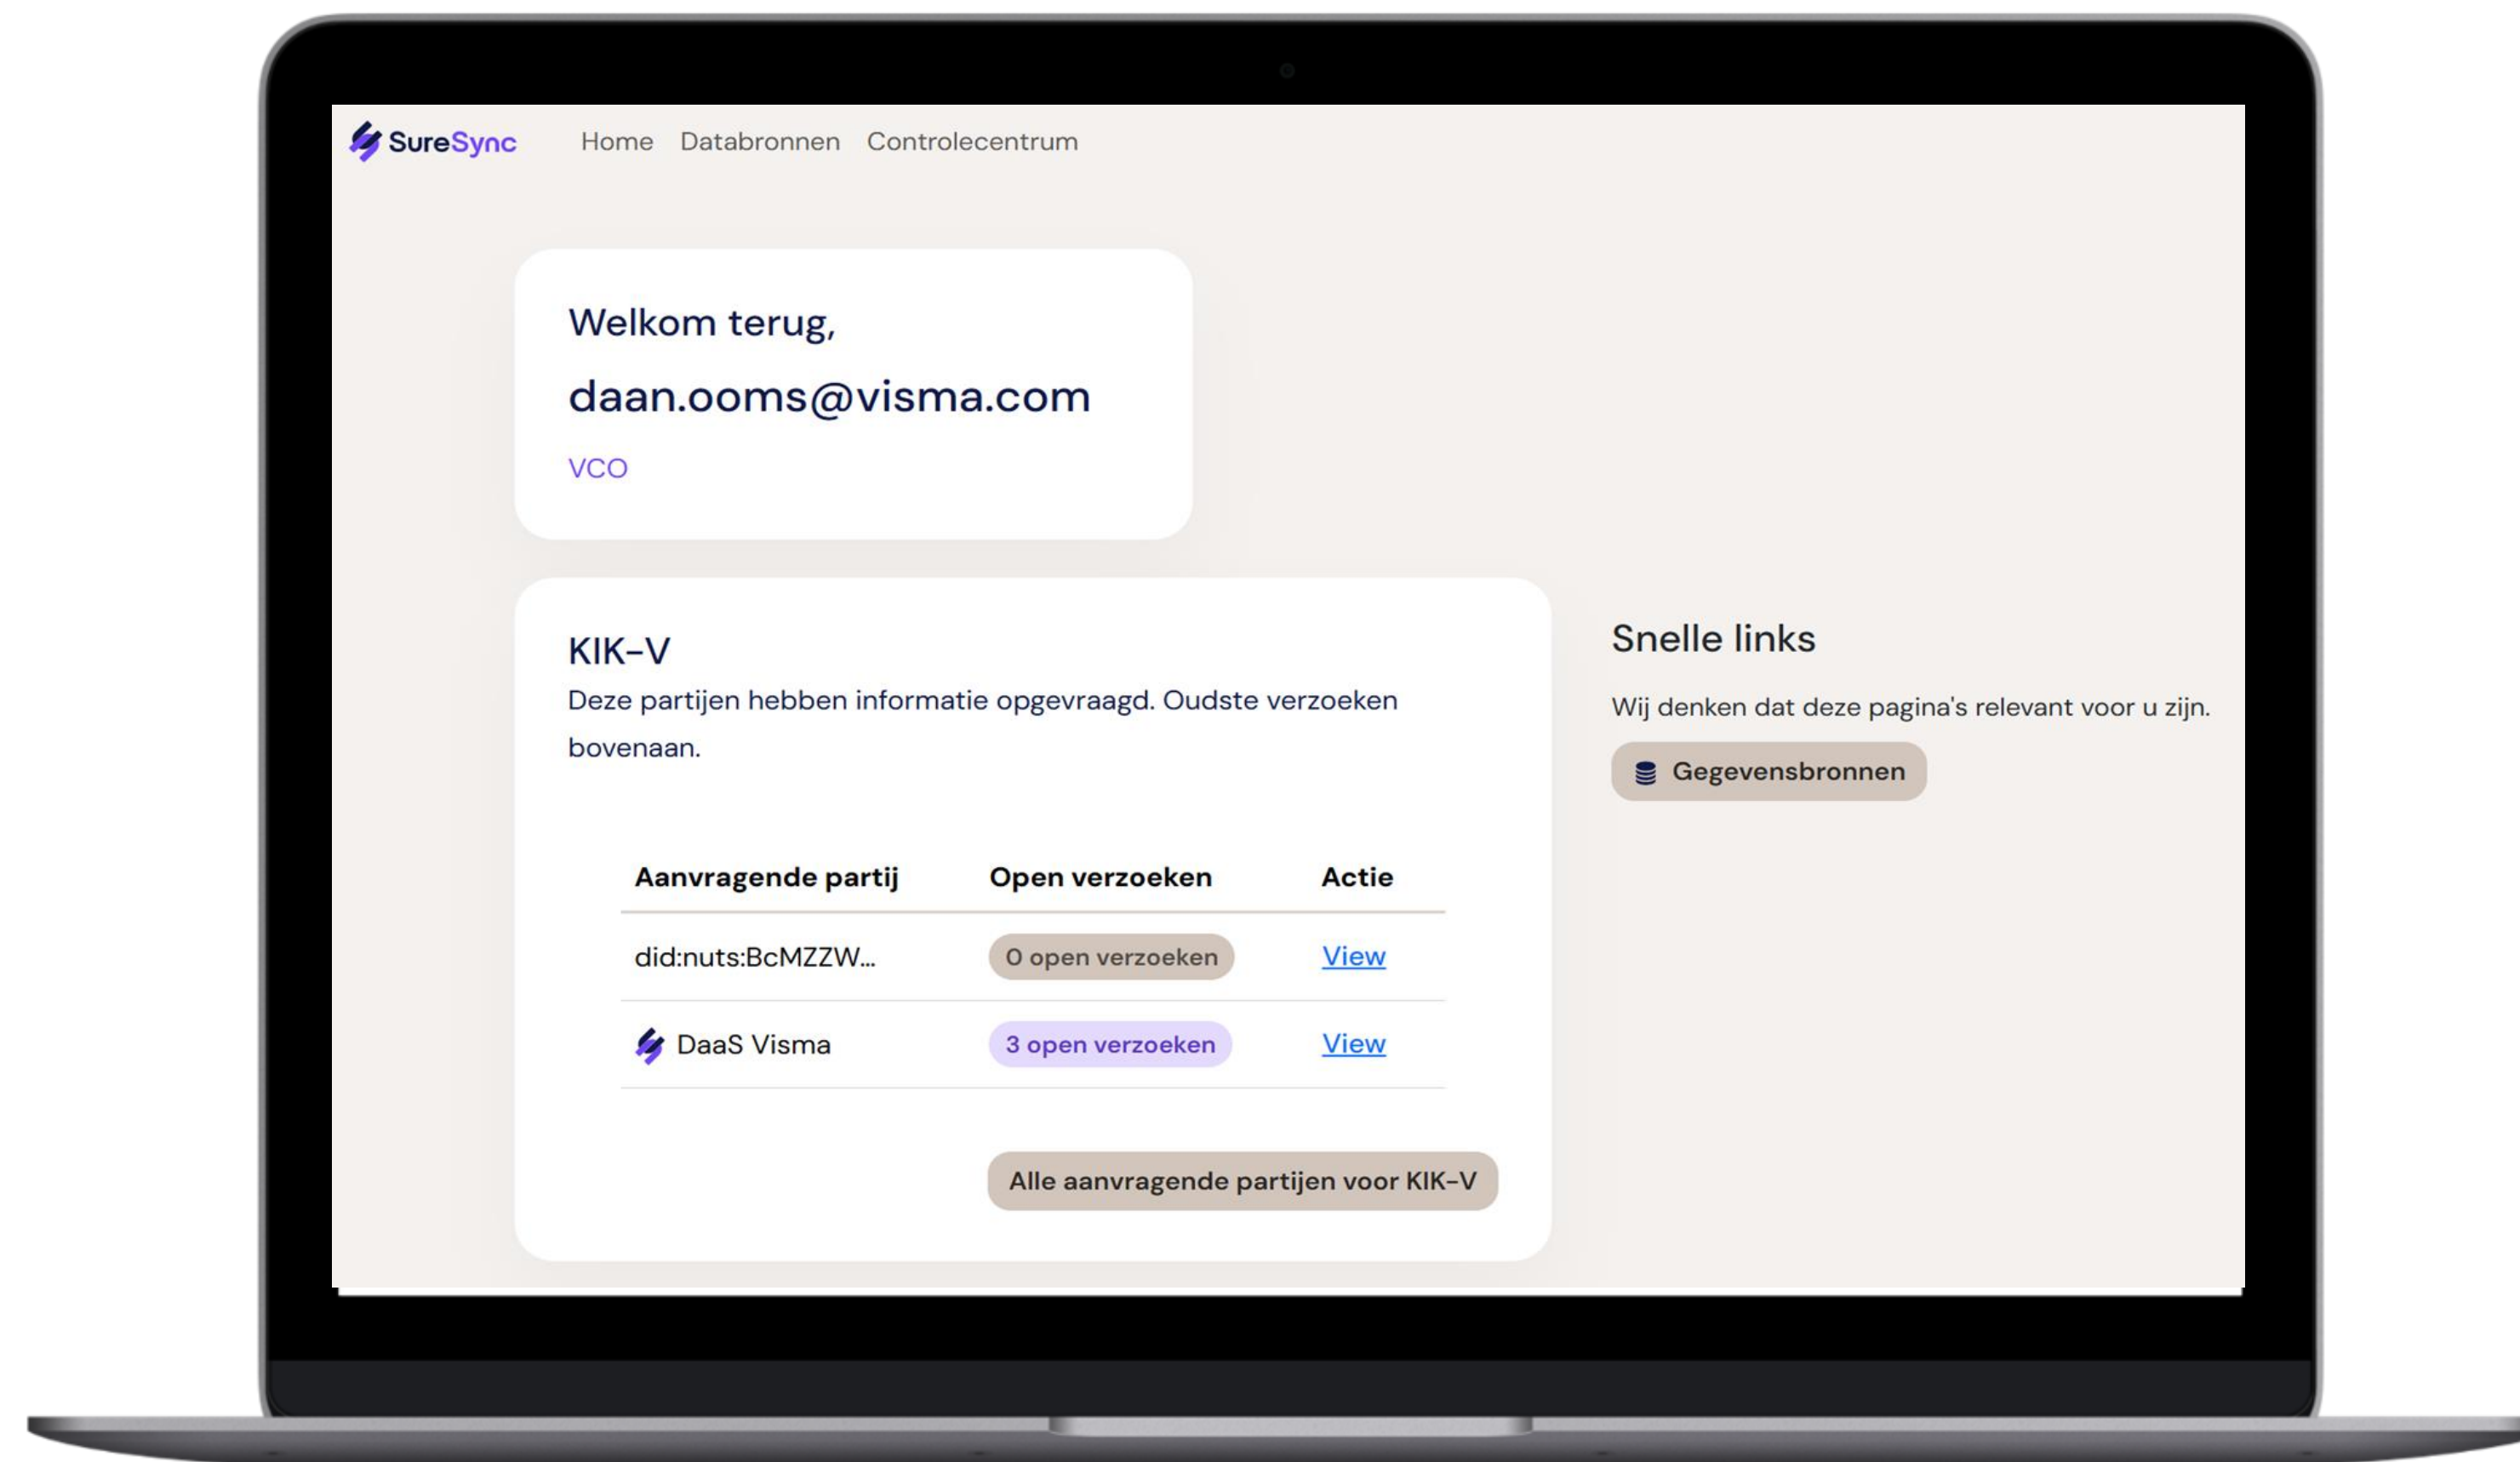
SureSync Home Databronnen Controlecentrum

Welkom terug,

daan.ooms@visma.com

VCO

KIK-V

Deze partijen hebben informatie opgevraagd. Oudste verzoeken bovenaan.

| Aanvragende partij | Open verzoeken | Actie |
|---|---|---|
| did:nuts:BcMZZW... | 0 open verzoeken | View |
| DaaS Visma | 3 open verzoeken | View |

Alle aanvragende partijen voor KIK-V

Snelle links

Wij denken dat deze pagina's relevant voor u zijn.

Gegevensbronnen